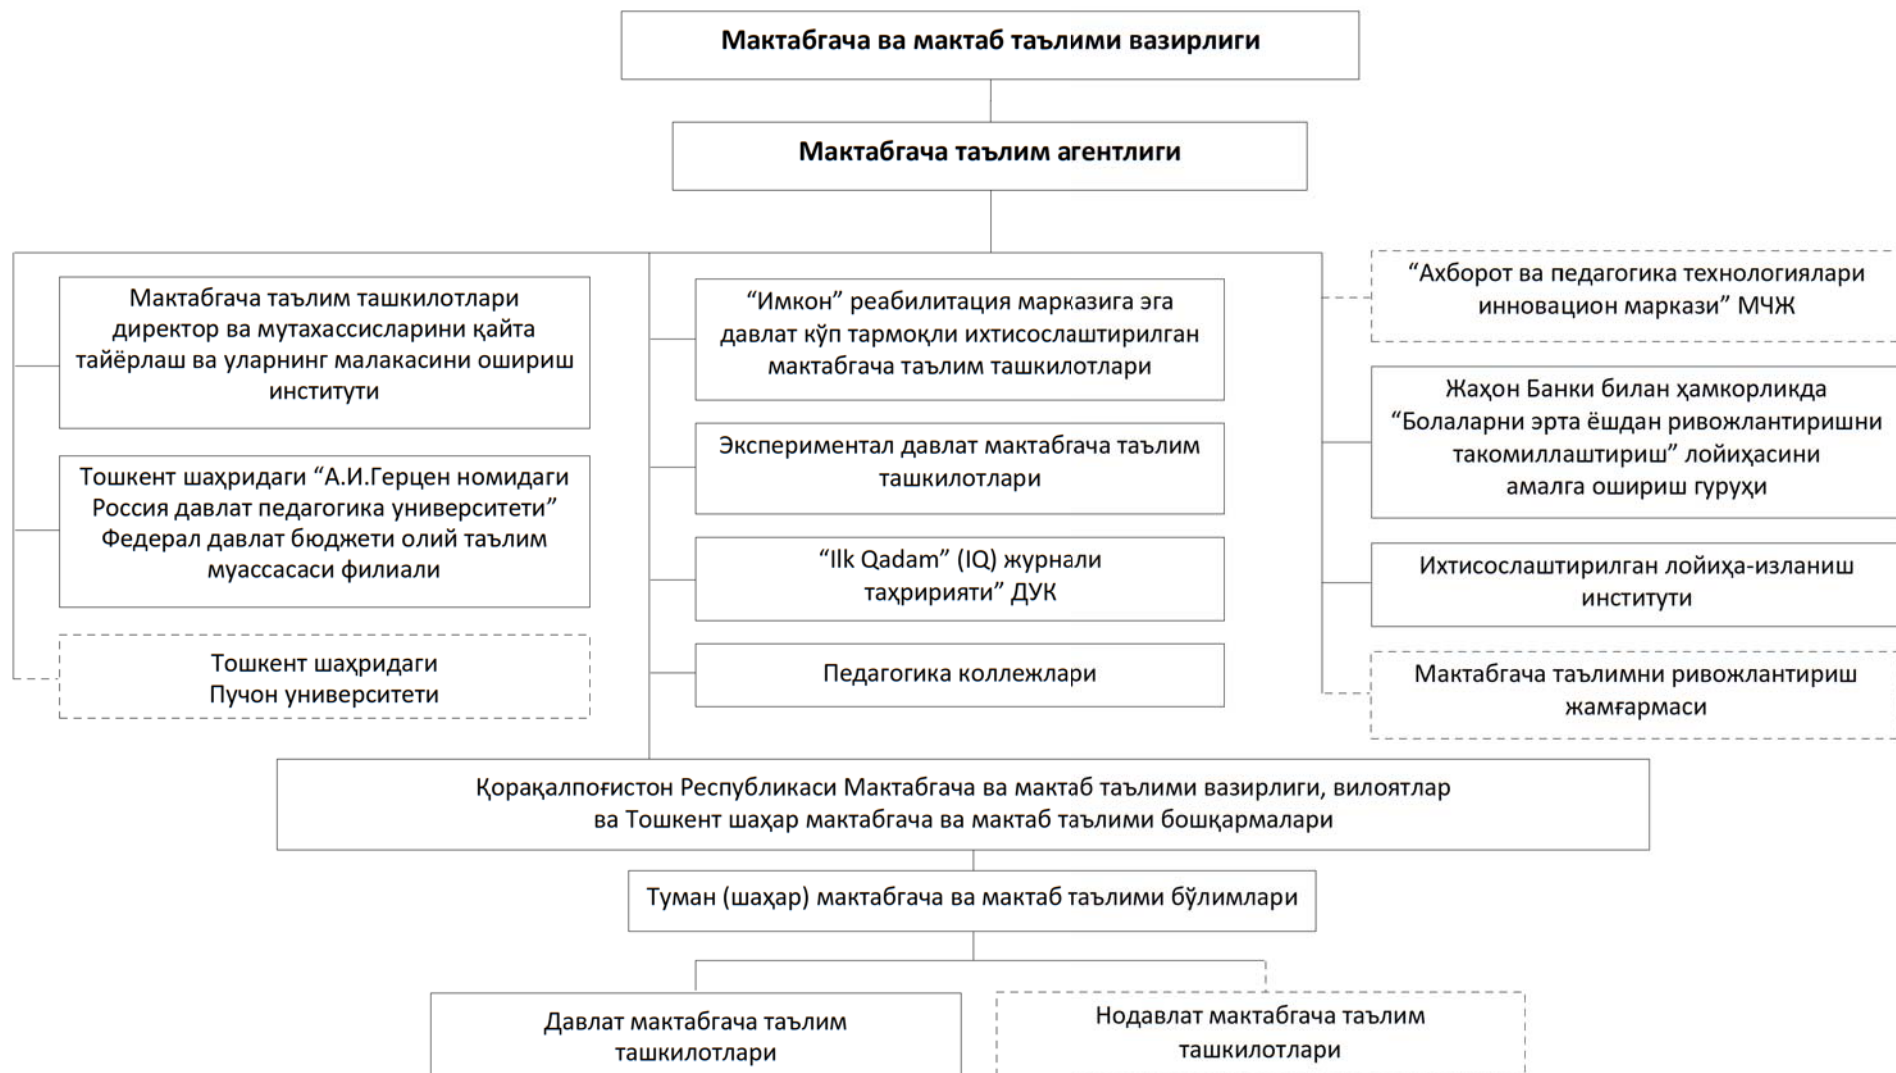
Мактабгача ва мактаб таълими вазирлиги

Мактабгача таълим агентлиги

Мактабгача таълим ташкилотлари директор ва мутахассисларини қайта тайёрлаш ва уларнинг малакасини ошириш институти

Тошкент шаҳридаги “А.И.Герцен номидаги Россия давлат педагогика университети” Федерал давлат бюджети олий таълим муассасаси филиали

Тошкент шаҳридаги Пучон университети

“Имкон” реабилитация марказига эга давлат кўп тармоқли ихтисослаштирилган мактабгача таълим ташкилотлари

Экспериментал давлат мактабгача таълим ташкилотлари

“Ilk Qadam” (IQ) журнали таҳририяти” ДУК

Педагогика коллежлари

“Ахборот ва педагогика технологиялари инновацион маркази” МЧЖ

Жаҳон Банки билан ҳамкорликда “Болаларни эрта ёшдан ривожлантиришни такомиллаштириш” лойиҳасини амалга ошириш гуруҳи

Ихтисослаштирилган лойиҳа-изланиш институти

Мактабгача таълимни ривожлантириш жамғармаси

Қорақалпоғистон Республикаси Мактабгача ва мактаб таълими вазирлиги, вилоятлар ва Тошкент шаҳар мактабгача ва мактаб таълими бошқармалари

Туман (шаҳар) мактабгача ва мактаб таълими бўлимлари

Давлат мактабгача таълим ташкилотлари

Нодавлат мактабгача таълим ташкилотлари